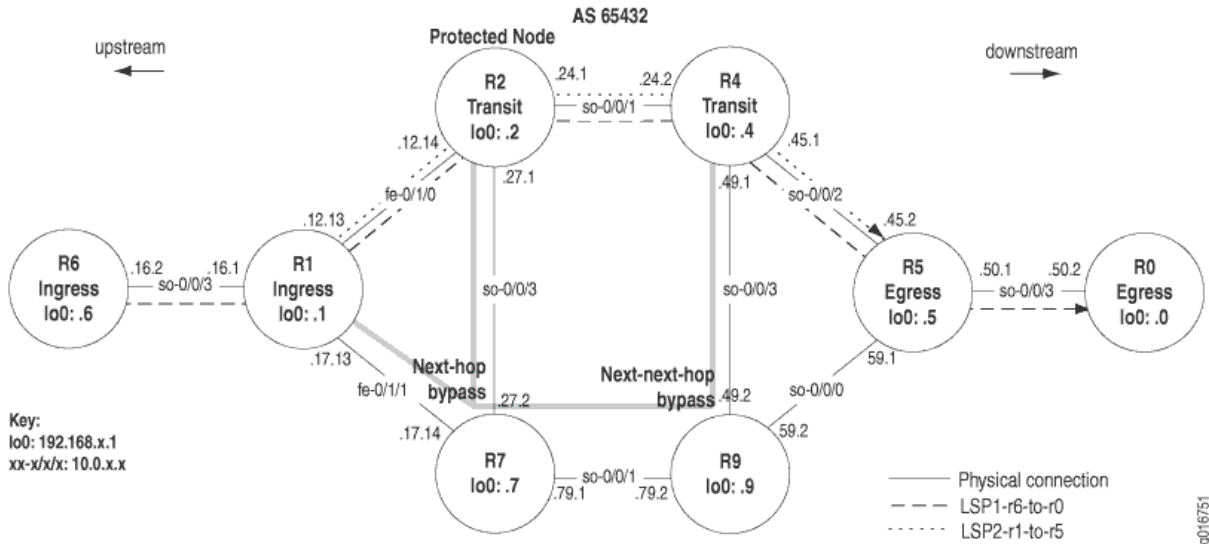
AS 65432

upstream

downstream

Protected Node

R2
Transit
lo0: .2

R4
Transit
lo0: .4

.24.1
.24.2
so-0/0/1

.12.14
fe-0/1/0
.12.13

.27.1
.49.1

.45.1
so-0/0/2
.45.2

R6
Ingress
lo0: .6

.16.2
.16.1
so-0/0/3

R1
Ingress
lo0: .1

so-0/0/3

so-0/0/3

R5
Egress
lo0: .5

.50.1
.50.2
so-0/0/3

R0
Egress
lo0: .0

.17.13
fe-0/1/1
.17.14

Next-hop
bypass

.27.2

Next-next-hop
bypass

.49.2

59.1
so-0/0/0
59.2

Key:
lo0: 192.168.x.1
xx-x/x/x: 10.0.x.x

R7
lo0: .7

.79.1
so-0/0/1
.79.2

R9
lo0: .9

Physical connection
LSP1-r6-to-r0
LSP2-r1-to-r5

g016751